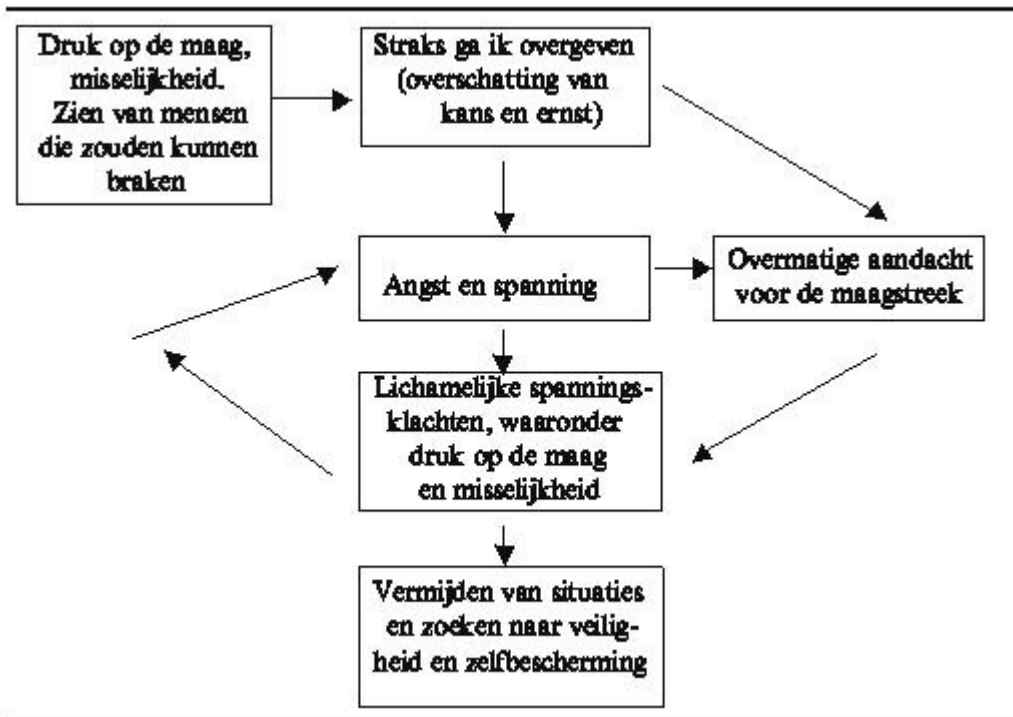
Druk op de maag, misselijkheid. Zien van mensen die zouden kunnen braken

Straks ga ik overgeven (overschatting van kans en ernst)

Angst en spanning

Overmatige aandacht voor de maagstreek

Lichamelijke spanningsklachten, waaronder druk op de maag en misselijkheid

Vermijden van situaties en zoeken naar veiligheid en zelfbescherming